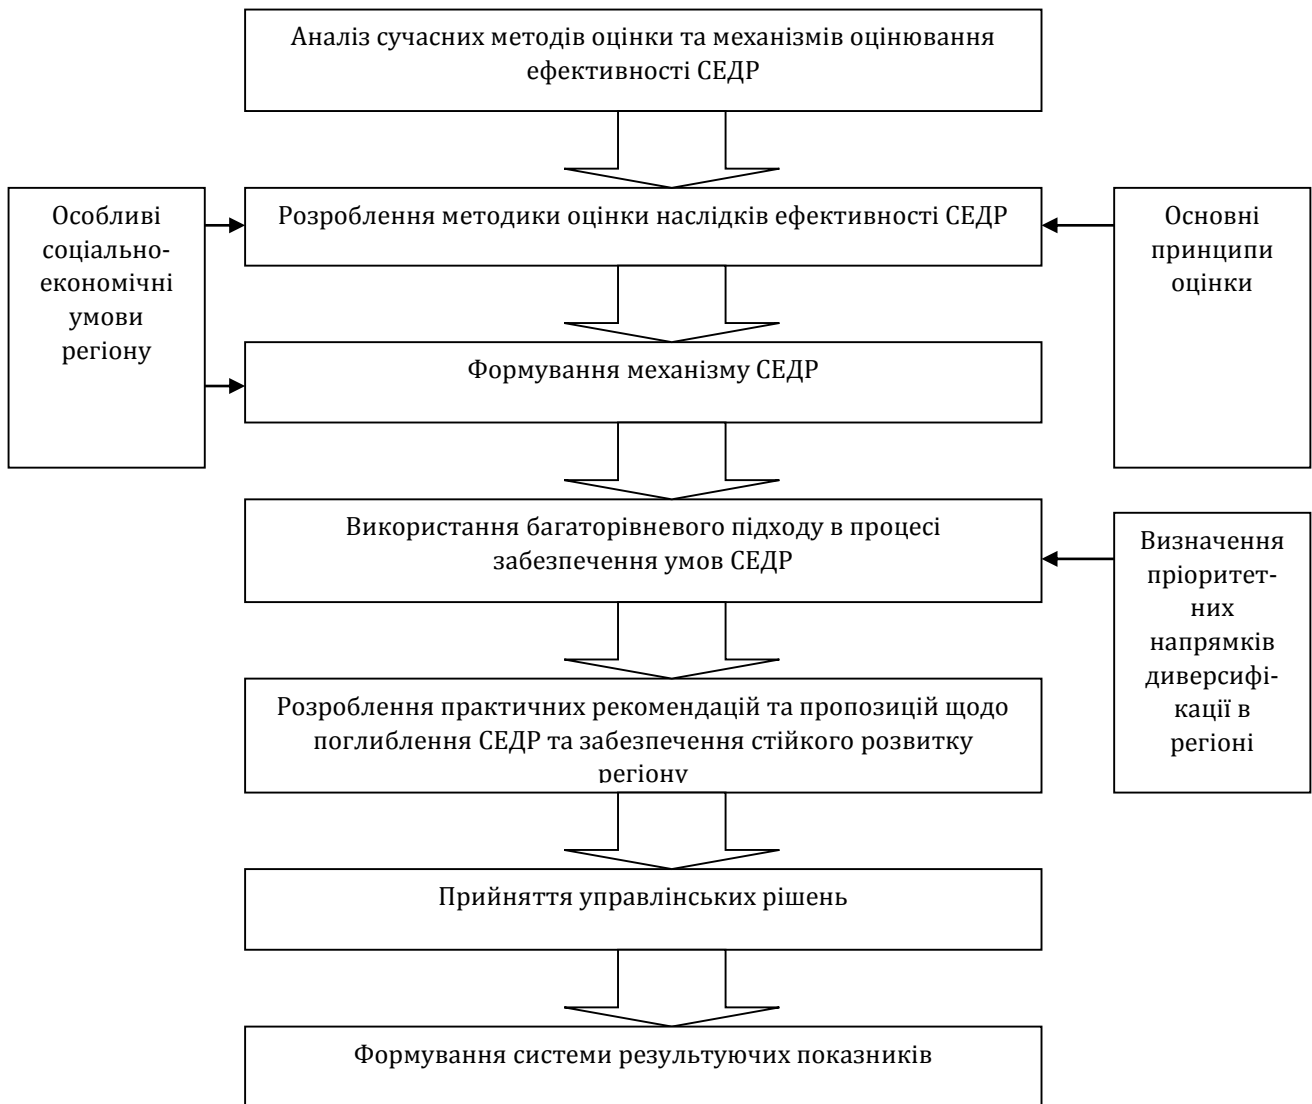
Аналіз сучасних методів оцінки та механізмів оцінювання ефективності СЕДР

Особливі соціально-економічні умови регіону

Розроблення методики оцінки наслідків ефективності СЕДР

Основні принципи оцінки

Формування механізму СЕДР

Використання багаторівневого підходу в процесі забезпечення умов СЕДР

Визначення пріоритетних напрямків диверсифікації в регіоні

Розроблення практичних рекомендацій та пропозицій щодо поглиблення СЕДР та забезпечення стійкого розвитку регіону

Прийняття управлінських рішень

Формування системи результуючих показників